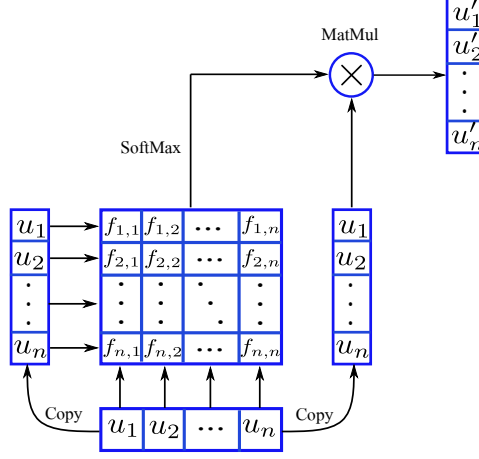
MatMul

$u_1'$
$u_2'$
$\vdots$
$u_n'$

$\times$

SoftMax

$u_1$
$u_2$
$\vdots$
$u_n$

| $f_{1,1}$ | $f_{1,2}$ | $\cdots$ | $f_{1,n}$ |
|---|---|---|---|
| $f_{2,1}$ | $f_{2,2}$ | $\cdots$ | $f_{2,n}$ |
| $\vdots$ | $\vdots$ | $\ddots$ | $\vdots$ |
| $f_{n,1}$ | $f_{n,2}$ | $\cdots$ | $f_{n,n}$ |

$u_1$
$u_2$
$\vdots$
$u_n$

Copy

| $u_1$ | $u_2$ | $\cdots$ | $u_n$ |
|---|---|---|---|

Copy